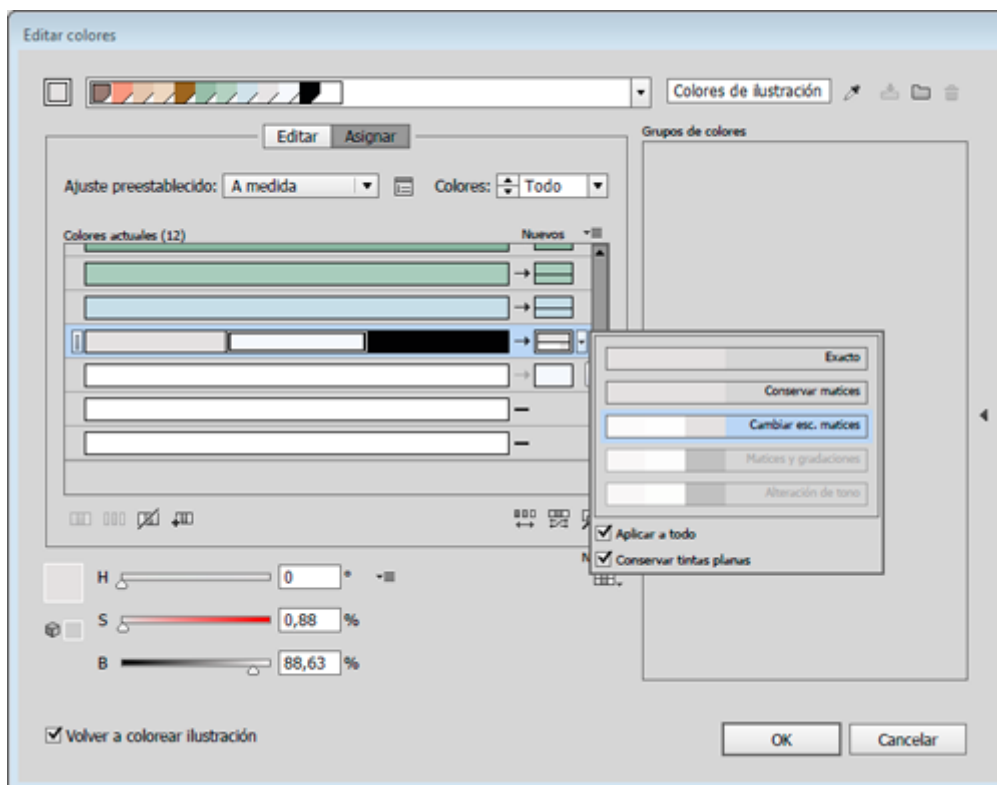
Editar colores

Colores de ilustración

Editar Asignar

Grupos de colores

Ajuste preestablecido: A medida

Colores: Todo

Colores actuales (12)

Nuevos

Exacto

Conservar matices

Cambiar esc. matices

Matices y gradaciones

Alteración de tono

Aplicar a todo

Conservar tintas planas

H 0 °

S 0,88 %

B 88,63 %

Volver a colorear ilustración

OK

Cancelar